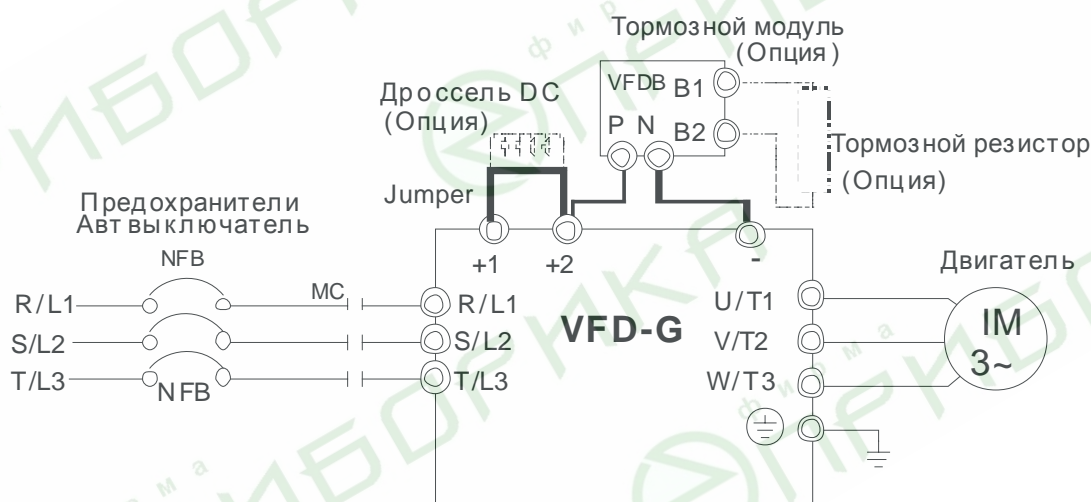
Тормозной модуль
(Опция)

VFDB B1

P N B2

Дроссель DC
(Опция)

Тормозной резистор
(Опция)

Jumper

Предохранители
Авт выключатель

NFB

+1 +2 -

Двигатель

R/L1
S/L2
T/L3

NFB

MC

R/L1
S/L2
T/L3

VFD-G

U/T1
V/T2
W/T3

IM
3~